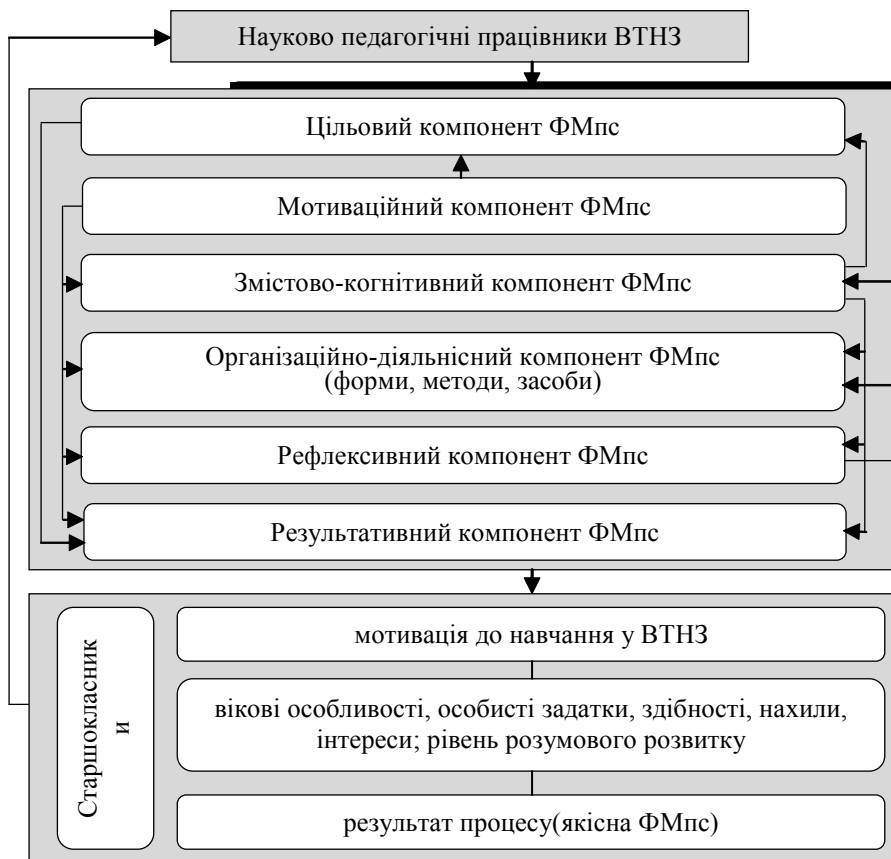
Науково педагогічні працівники ВТНЗ

Цільовий компонент ФМпс

Мотиваційний компонент ФМпс

Змістово-когнітивний компонент ФМпс

Організаційно-діяльнісний компонент ФМпс (форми, методи, засоби)

Рефлексивний компонент ФМпс

Результативний компонент ФМпс

Старшокласник и

мотивація до навчання у ВТНЗ

вікові особливості, особисті задатки, здібності, нахили, інтереси; рівень розумового розвитку

результат процесу(якісна ФМпс)